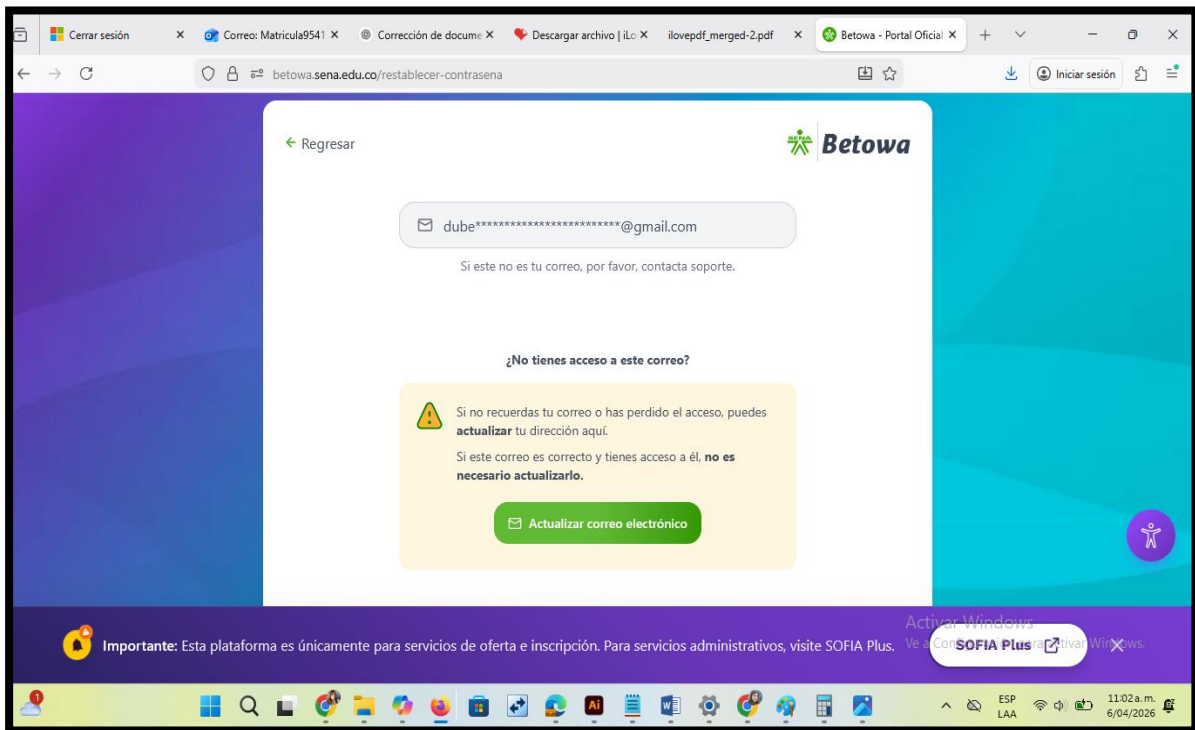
Cerrar sesión ×
Correo: Matricula9541 ×
Corrección de docume ×
Descargar archivo | iLo ×
ilovepdf_merged-2.pdf ×
Betowa - Portal Oficial ×

betowa.sena.edu.co/restablecer-contrasena

Iniciar sesión

← Regresar

SENA Betowa

dube************************@gmail.com

Si este no es tu correo, por favor, contacta soporte.

¿No tienes acceso a este correo?

Si no recuerdas tu correo o has perdido el acceso, puedes **actualizar** tu dirección aquí.

Si este correo es correcto y tienes acceso a él, **no es necesario actualizarlo.**

Actualizar correo electrónico

**Importante:** Esta plataforma es únicamente para servicios de oferta e inscripción. Para servicios administrativos, visite SOFIA Plus.

SOFIA Plus

Activar Windows
Ve a Configuración para activar Windows.

ESP LAA
11:02 a. m.
6/04/2026